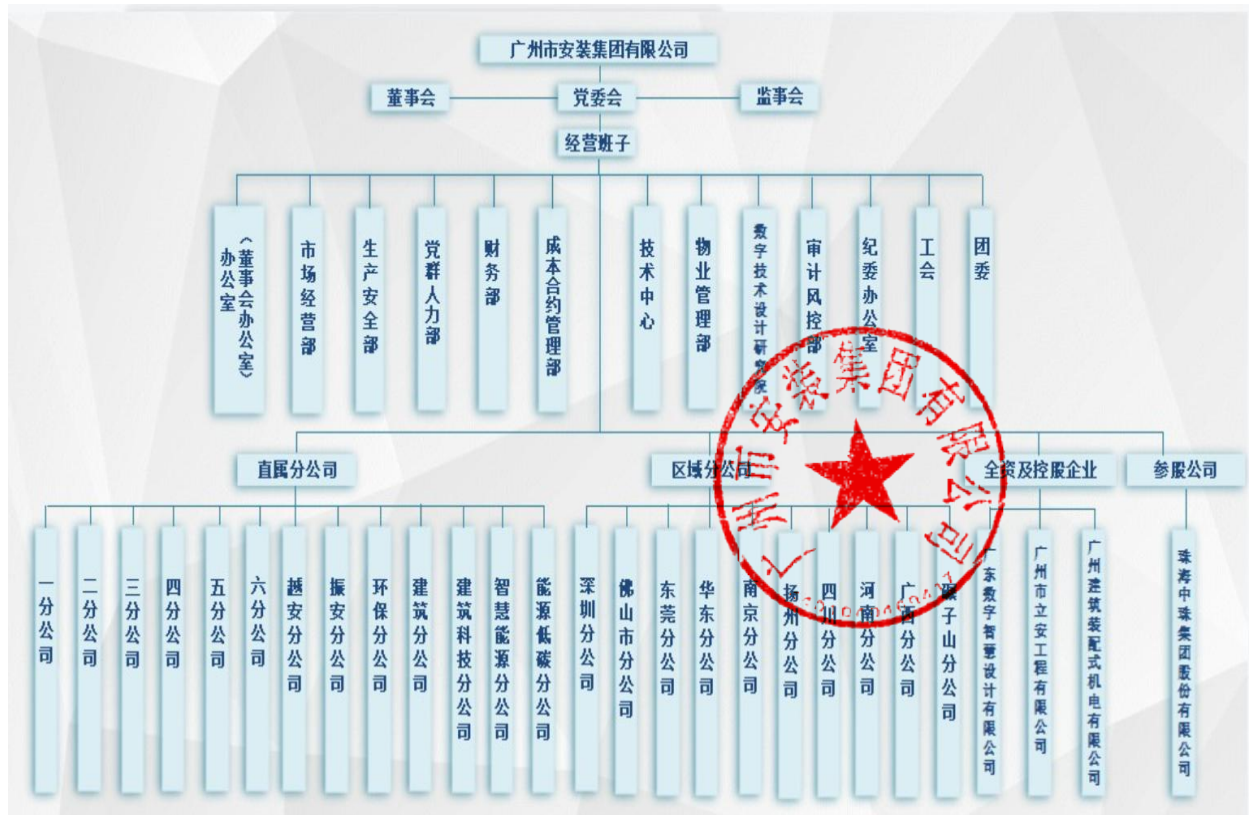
广州市安装集团有限公司

董事会

党委会

监事会

经营班子

(董事会办公室)办公室

市场经营部

生产安全部

党群人力部

财务部

成本合约管理部

技术中心

物业管理部

数字技术设计研究院

审计风控部

纪委办公室

工会

团委

直属分公司

区域分公司

全资及控股企业

参股公司

一分公司

二分公司

三分公司

四分公司

五分公司

六分公司

越安分公司

振安分公司

环保分公司

建筑分公司

建筑科技分公司

智慧能源分公司

能源低碳分公司

深圳分公司

佛山市分公司

东莞分公司

华东分公司

南京分公司

扬州分公司

四川分公司

河南分公司

广西分公司

狮子山分公司

广东数字智慧设计有限公司

广州市立安工程有限公司

广州建筑装配式机电有限公司

珠海中珠集团股份有限公司

广州市安装集团有限公司